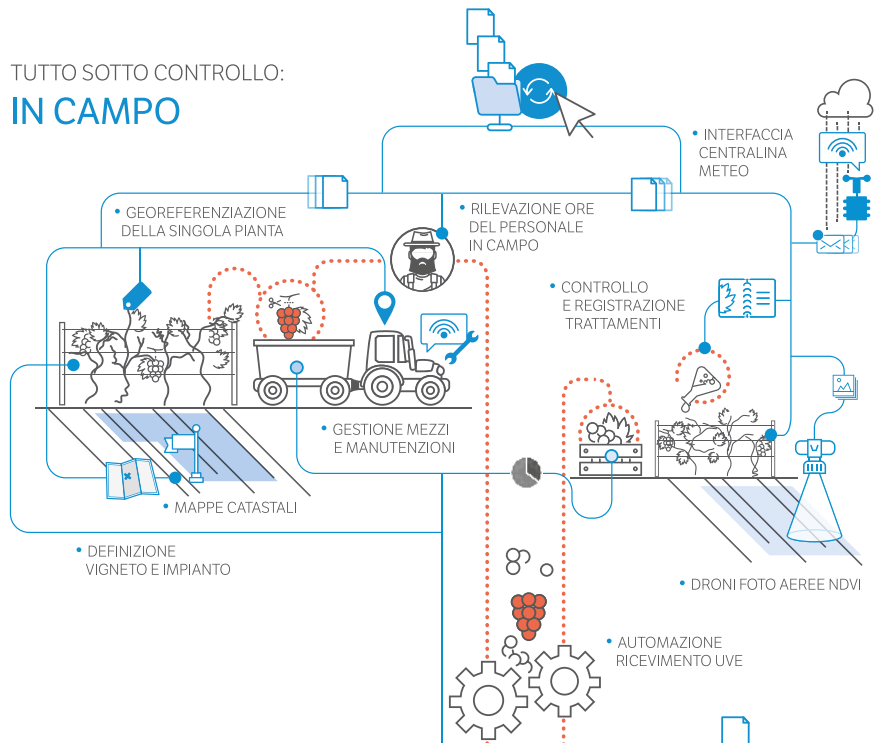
TUTTO SOTTO CONTROLLO:
IN CAMPO

INTERFACCIA CENTRALINA METEO

GEOREFERENZIAZIONE DELLA SINGOLA PIANTA

RILEVAZIONE ORE DEL PERSONALE IN CAMPO

CONTROLLO E REGISTRAZIONE TRATTAMENTI

GESTIONE MEZZI E MANUTENZIONI

MAPPE CATASTALI

DEFINIZIONE VIGNETO E IMPIANTO

DRONI FOTO AEREE NDVI

AUTOMAZIONE RICEVIMENTO UVE